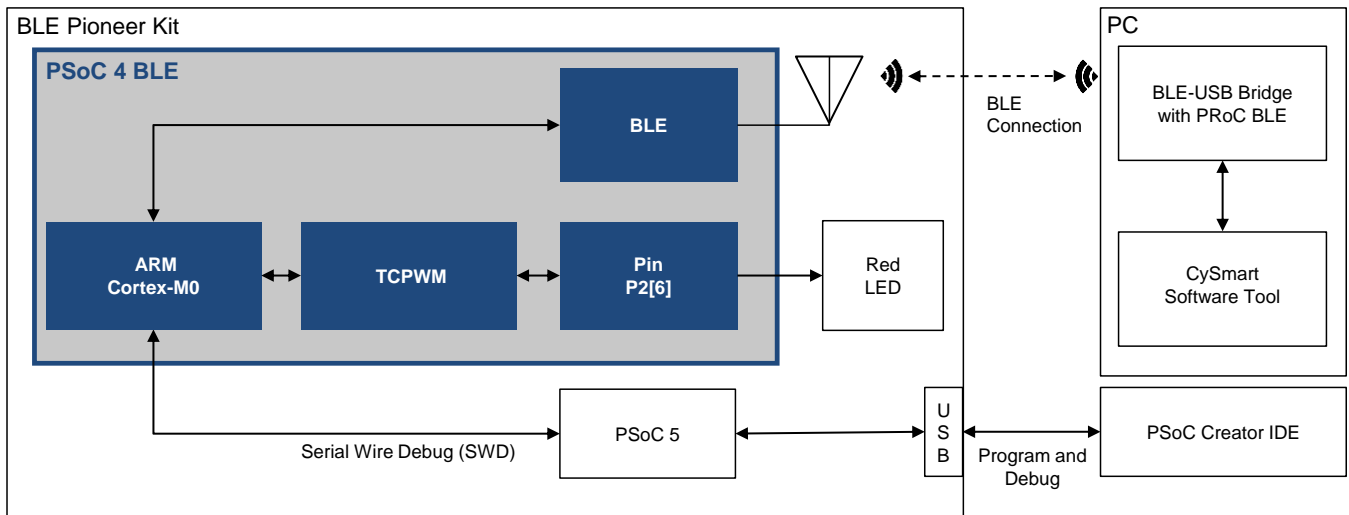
BLE Pioneer Kit

PSoC 4 BLE

BLE

ARM
Cortex-M0

TCPWM

Pin
P2[6]

Red
LED

BLE
Connection

PC

BLE-USB Bridge
with PRoC BLE

CySmart
Software Tool

PSoC 5

Serial Wire Debug (SWD)

U
S
B

Program and
Debug

PSoC Creator IDE